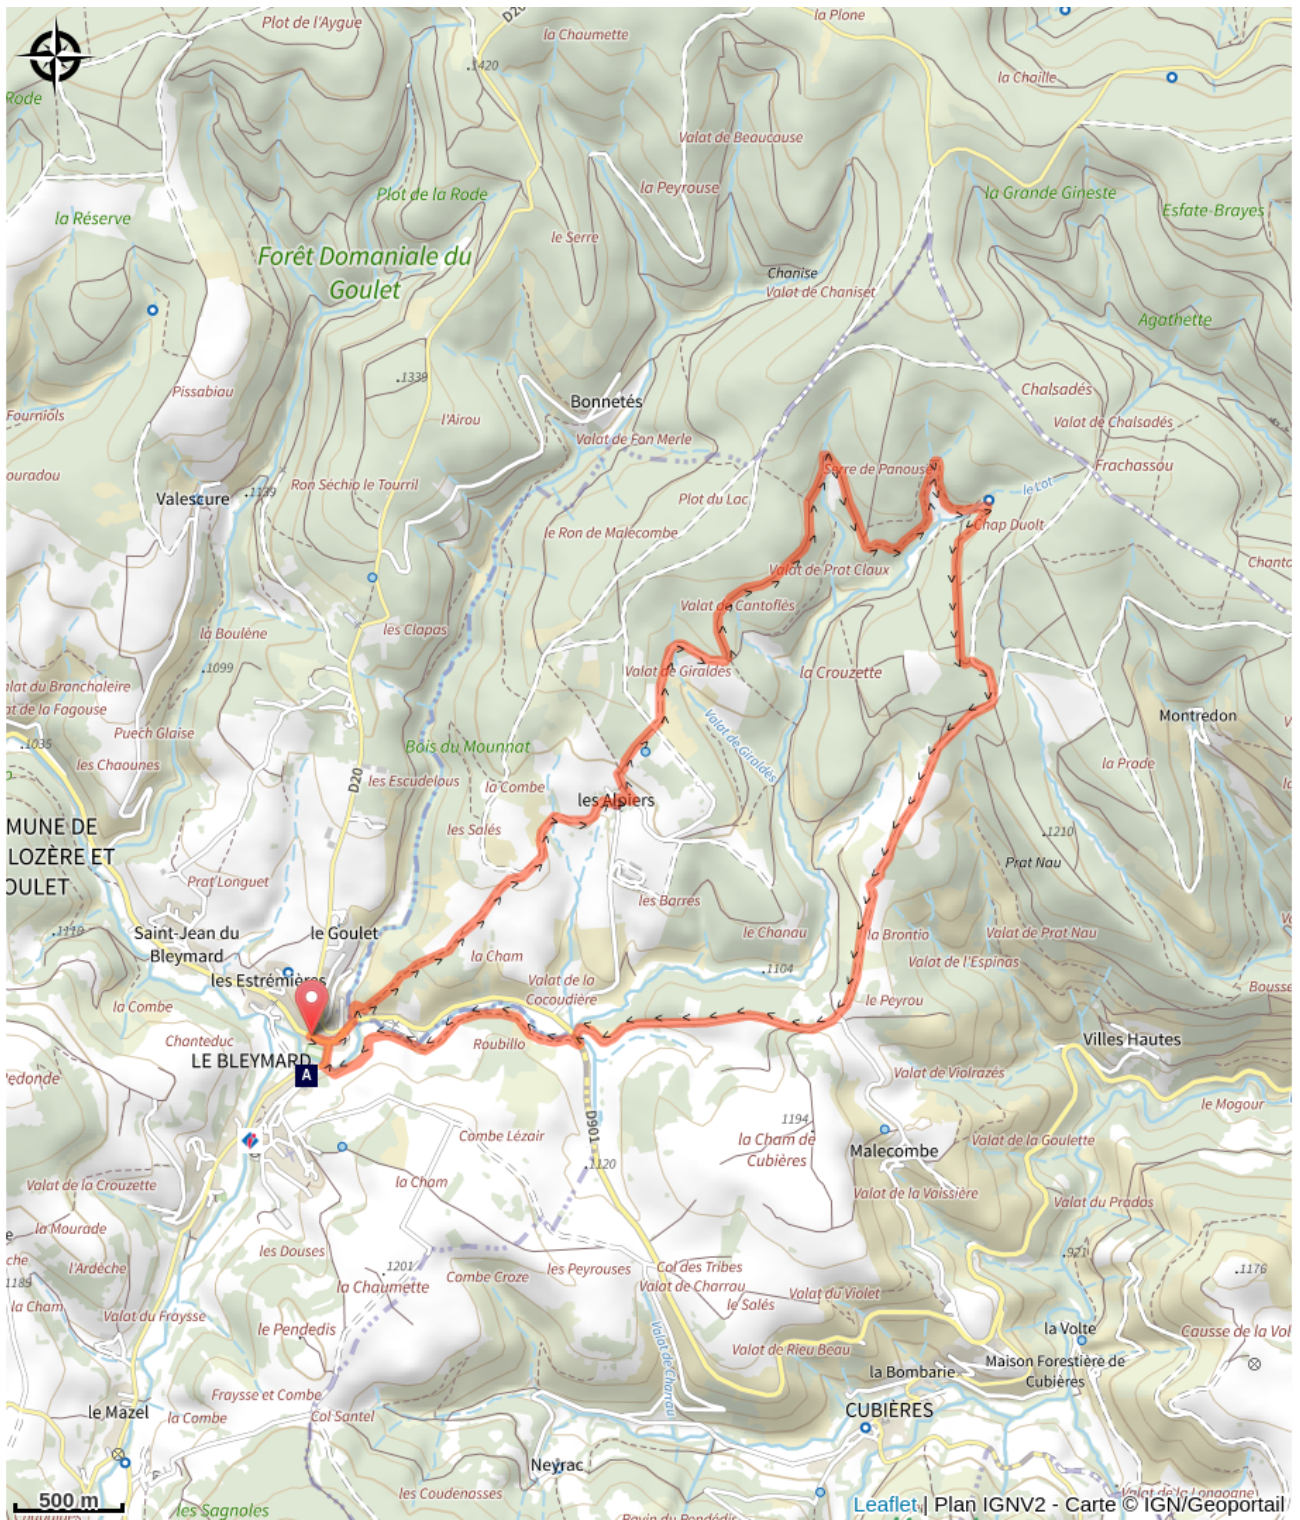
Plot de l'Aygue
D20
la Chaumette
1420
la Plone
Rode
la Choille
Valat de Beaucause
la Peyrouse
la Grande Gineste
Esfate-Brayes
Plot de la Rode
la Réserve
le Serre
Forêt Domaniale du Goulet
Chanise
Valat de Chaniset
Agathette
1339
Pissabiau
Bonnetés
Chalsadés
l'Airou
Valat de Chalsadés
Fourniols
Valat de Fon Merle
Frachassou
ouradou
Serre de Panouse
le Lot
Valescure
1139
Ron Séchip le Tourril
Plot du Lac
Chap Duolt
le Ron de Malecombe
Chanta
Valat de Prat Claux
Valat de Cantoflès
les Clapas
la Bouléne
Valat de Giraldès
la Crouzette
1099
Montredon
lat du Branchaleire
Valat de Giraldès
t de la Fagouse
Puech Glaise
1035
Bois du Mounnat
la Prade
les Chaounes
D20
les Escudelous
la Combe
les Alpiers
MUNE DE LOZÈRE ET OULET
les Salés
1210
Prat Longuet
Prat Nau
les Barres
1110
Saint-Jean du Bleymard
le Goulet
la Cham
le Chanau
la Brontio
Valat de Prat Nau
Valat de l'Espinas
les Estrémières
1104
Valat de la Cocoudière
la Combe
le Peyrou
Bousse
Chanteduc
LE BLEYMARD
Roubillo
Villes Hautes
edonde
A
Valat de Violrazès
le Mogour
1194
Combe Lézair
la Cham de Cubières
D901
Malecombe
Valat de la Goulette
Valat de la Crouzette
1120
Valat de la Vaissière
la Chom
Valat du Pradas
la Mourade
les Douses
921
1176
che
l'Ardèche
1201
Col des Tribes
1189
Combe Croze
les Peyrouses
Valat de Charrou
la Cham
la Chaumette
le Salés
Valat du Violet
Valat du Fraysse
la Volte
Causse de la Vol
le Pendedis
Valat de Charrou
Valat de Rieu Beau
Maison Forestière de Cubières
la Bombarie
Fraysse et Combe
le Mazel
la Combe
Col Santel
CUBIÈRES
Neyrac
500 m
les Sagnoles
les Coudenosses
Valat de la Longogne
Leaflet | Plan IGNV2 - Carte © IGN/Geoportail